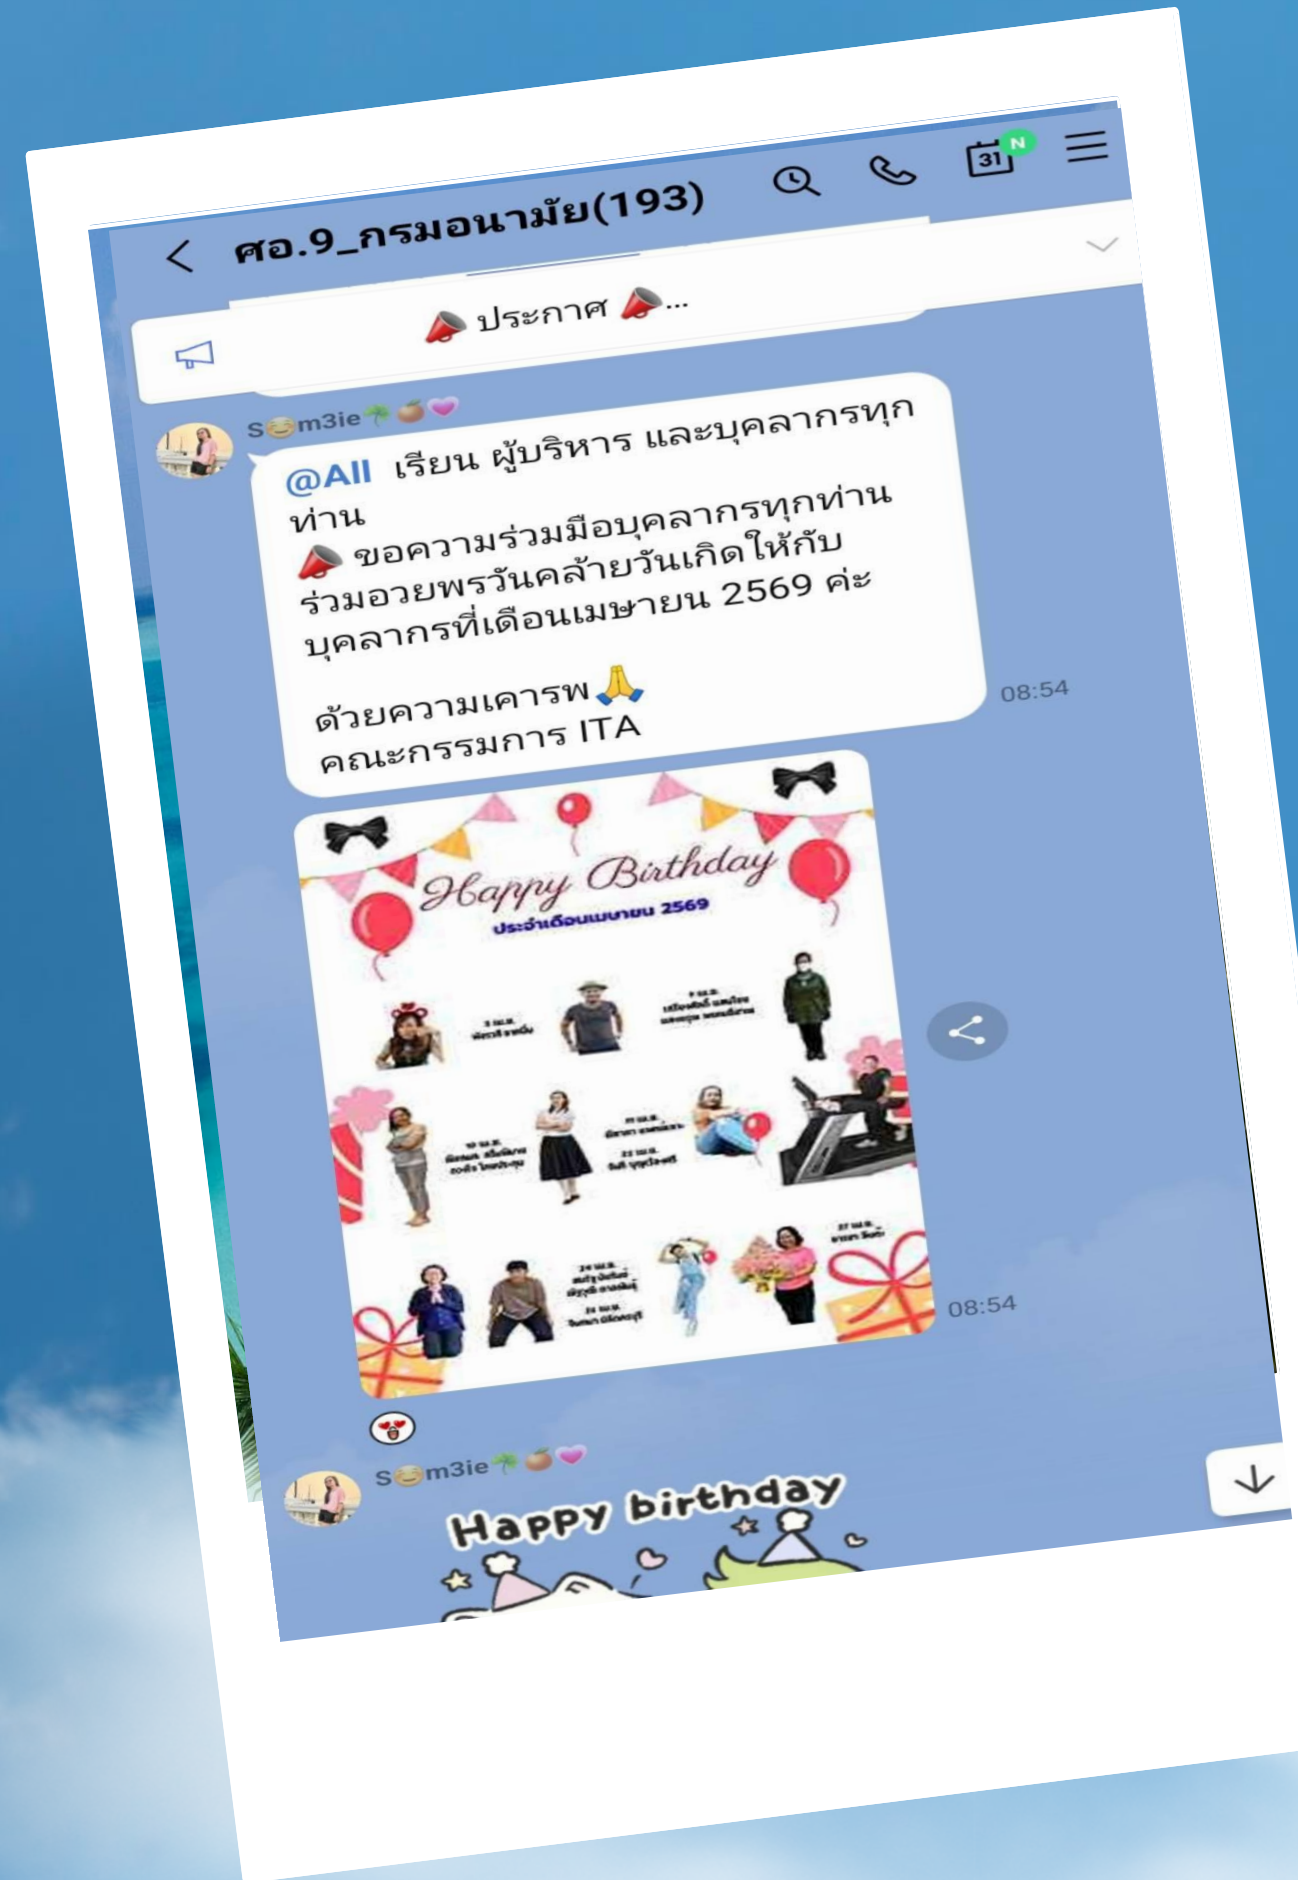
< ศอ.9_กรมอนามัย(193)

31 N

📣 ประกาศ 📣...

S😊m3ie🌴🍑💗

@All เรียน ผู้บริหาร และบุคลากรทุกท่าน
📣 ขอความร่วมมือบุคลากรทุกท่าน ร่วมอวยพรวันคล้ายวันเกิดให้กับบุคลากรที่เดือนเมษายน 2569 ค่ะ

ด้วยความเคารพ🙏
คณะกรรมการ ITA

08:54

Happy Birthday
ประจำเดือนเมษายน 2569

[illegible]

08:54

S😊m3ie🌴🍑💗

Happy birthday